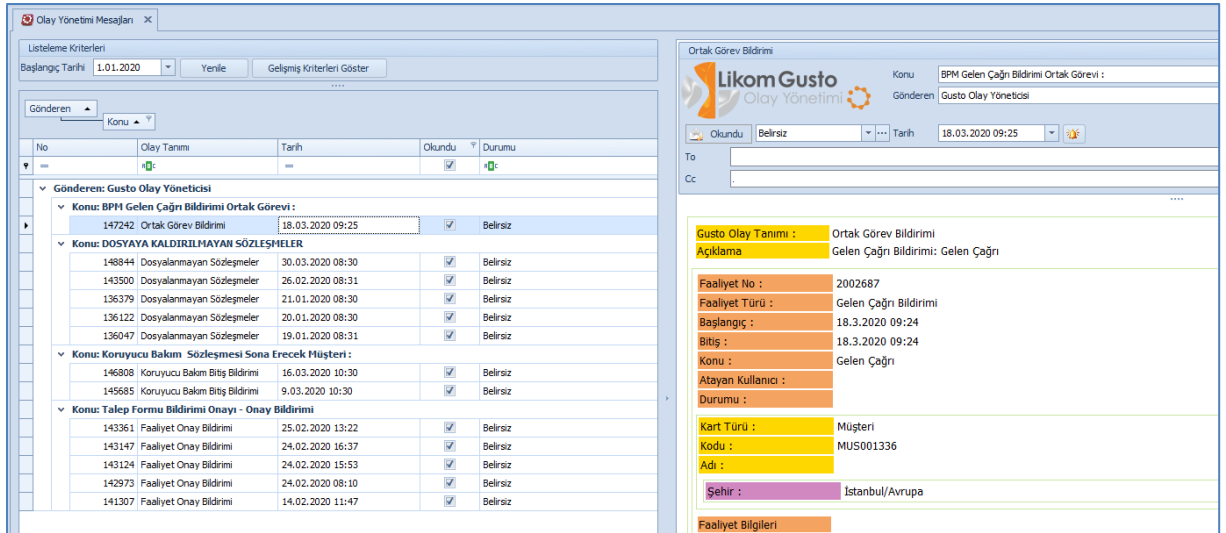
Olay Yönetimi Mesajları ✕

Listeleme Kriterleri
Başlangıç Tarihi 1.01.2020 Yenile Gelişmiş Kriterleri Göster

Gönderen
Konu

| No | Olay Tanımı | Tarih | Okundu | Durumu |
|---|---|---|---|---|
| Gönderen: Gusto Olay Yöneticisi | | | | |
| Konu: BPM Gelen Çağrı Bildirimi Ortak Görevi : | | | | |
| 147242 | Ortak Görev Bildirimi | 18.03.2020 09:25 | ☑ | Belirsiz |
| Konu: DOSYAYA KALDIRILMAYAN SÖZLEŞMELER | | | | |
| 148844 | Dosyalanmayan Sözleşmeler | 30.03.2020 08:30 | ☑ | Belirsiz |
| 143500 | Dosyalanmayan Sözleşmeler | 26.02.2020 08:31 | ☑ | Belirsiz |
| 136379 | Dosyalanmayan Sözleşmeler | 21.01.2020 08:30 | ☑ | Belirsiz |
| 136122 | Dosyalanmayan Sözleşmeler | 20.01.2020 08:30 | ☑ | Belirsiz |
| 136047 | Dosyalanmayan Sözleşmeler | 19.01.2020 08:31 | ☑ | Belirsiz |
| Konu: Koruyucu Bakım Sözleşmesi Sona Erecek Müşteri : | | | | |
| 146808 | Koruyucu Bakım Bitiş Bildirimi | 16.03.2020 10:30 | ☑ | Belirsiz |
| 145685 | Koruyucu Bakım Bitiş Bildirimi | 9.03.2020 10:30 | ☑ | Belirsiz |
| Konu: Talep Formu Bildirimi Onayı - Onay Bildirimi | | | | |
| 143361 | Faaliyet Onay Bildirimi | 25.02.2020 13:22 | ☑ | Belirsiz |
| 143147 | Faaliyet Onay Bildirimi | 24.02.2020 16:37 | ☑ | Belirsiz |
| 143124 | Faaliyet Onay Bildirimi | 24.02.2020 15:53 | ☑ | Belirsiz |
| 142973 | Faaliyet Onay Bildirimi | 24.02.2020 08:10 | ☑ | Belirsiz |
| 141307 | Faaliyet Onay Bildirimi | 14.02.2020 11:47 | ☑ | Belirsiz |

Ortak Görev Bildirimi
Likom Gusto
Olay Yönetimi
Konu BPM Gelen Çağrı Bildirimi Ortak Görevi :
Gönderen Gusto Olay Yöneticisi
Okundu Belirsiz Tarih 18.03.2020 09:25
To
Cc

Gusto Olay Tanımı : Ortak Görev Bildirimi
Açıklama Gelen Çağrı Bildirimi: Gelen Çağrı

Faaliyet No : 2002687
Faaliyet Türü : Gelen Çağrı Bildirimi
Başlangıç : 18.3.2020 09:24
Bitiş : 18.3.2020 09:24
Konu : Gelen Çağrı
Atayan Kullanıcı :
Durumu :

Kart Türü : Müşteri
Kodu : MUS001336
Adı :

Şehir : İstanbul/Avrupa

Faaliyet Bilgileri